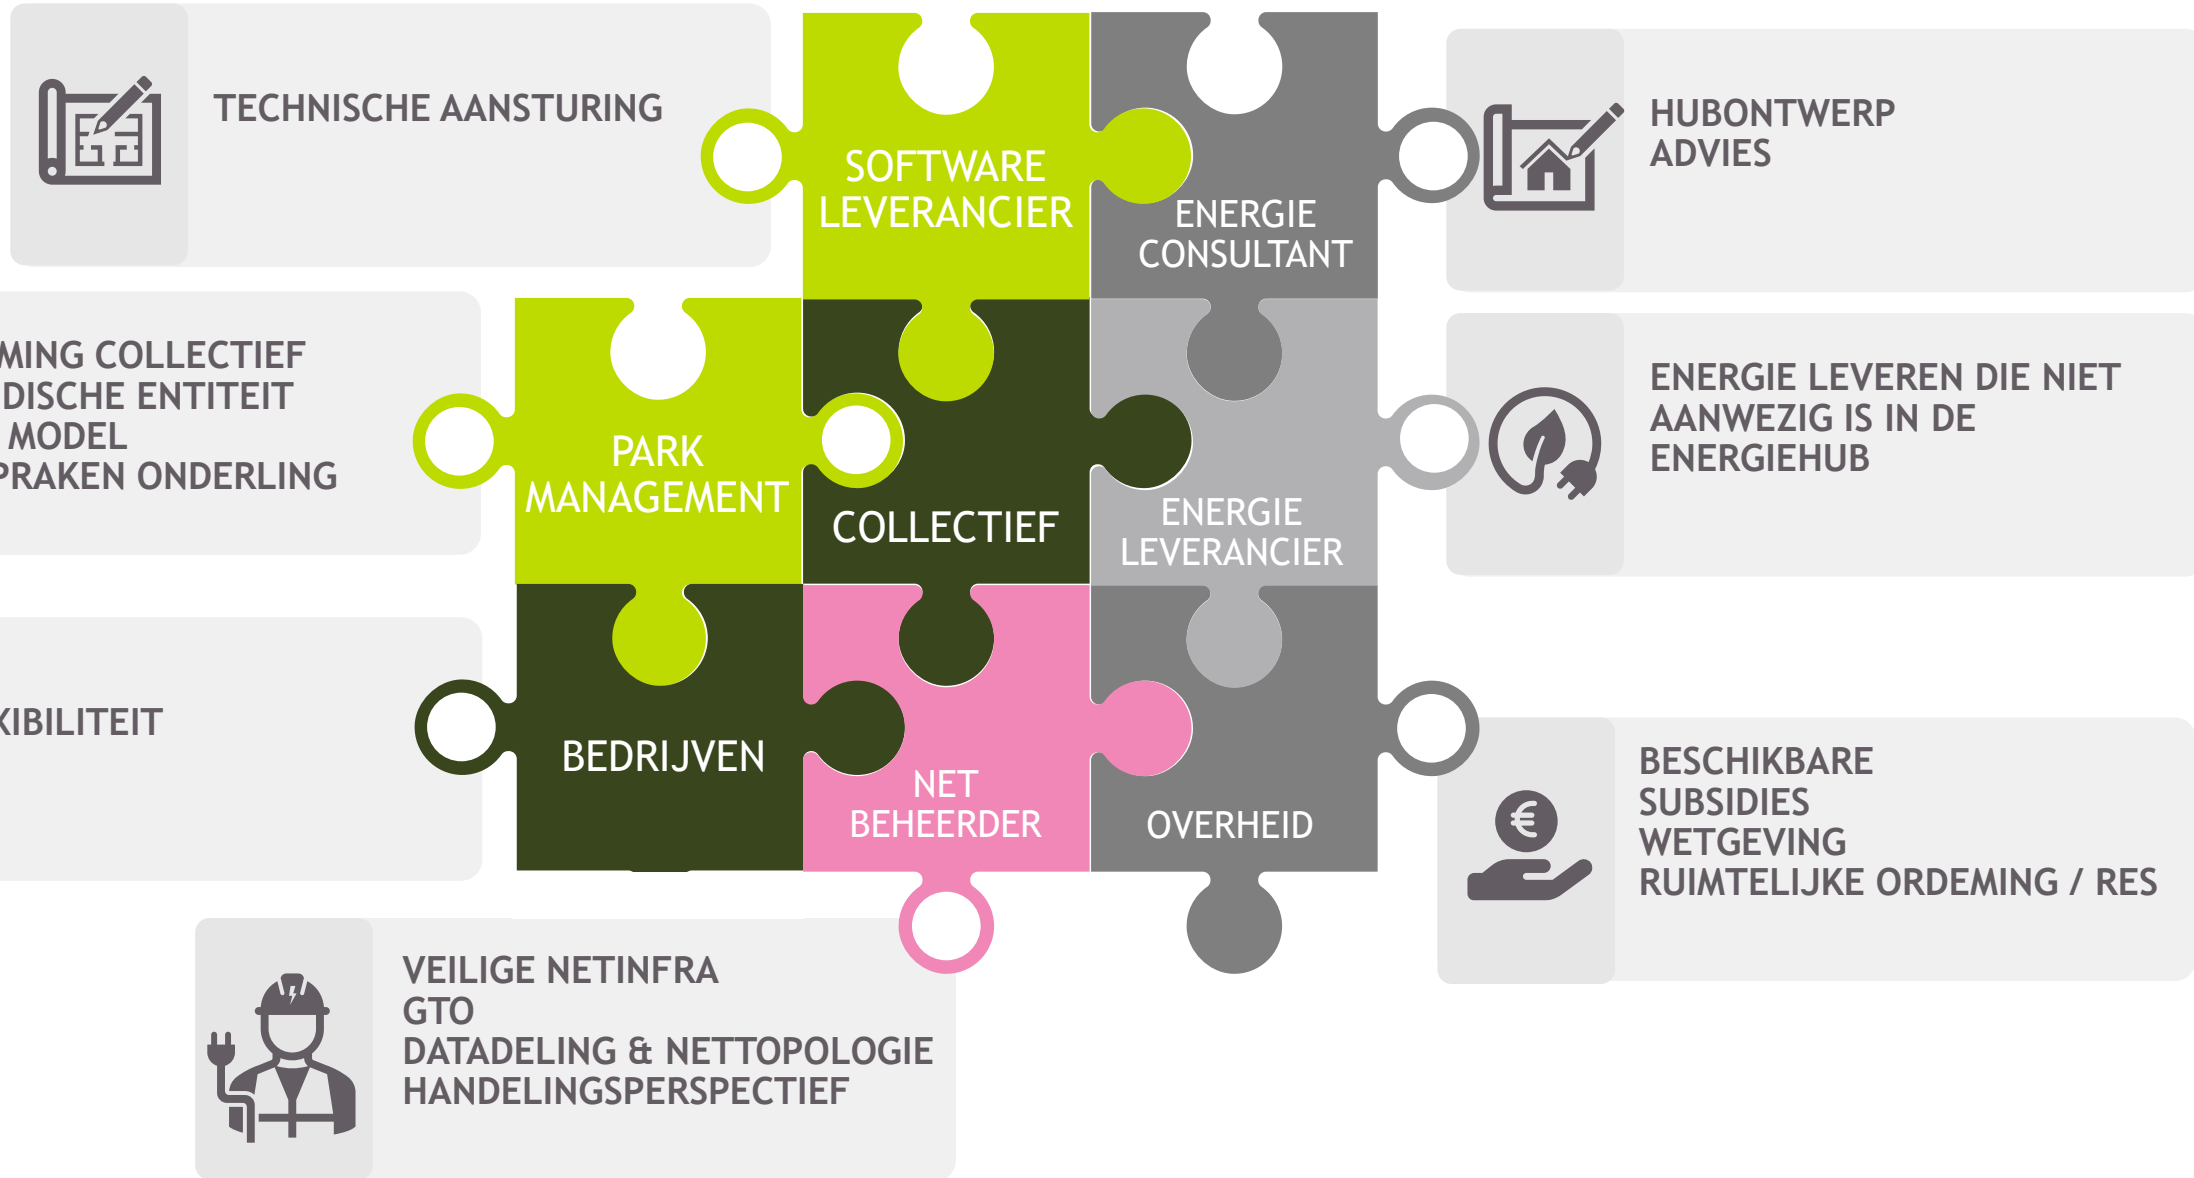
TECHNISCHE AANSTURING

SOFTWARE LEVERANCIER

ENERGIE CONSULTANT

HUBONTWERP
ADVIES

MING COLLECTIEF
DISCHE ENTITEIT
MODEL
PRAKEN ONDERLING

PARK MANAGEMENT

COLLECTIEF

ENERGIE LEVERANCIER

ENERGIE LEVEREN DIE NIET AANWEZIG IS IN DE ENERGIEHUB

KIBILITEIT

BEDRIJVEN

NET BEHEERDER

OVERHEID

BESCHIKBARE
SUBSIDIES
WETGEVING
RUIMTELIJKE ORDEMING / RES

VEILIGE NETINFRA
GTO
DATADELING & NETTOPOLOGIE
HANDELINGSPERSPECTIEF